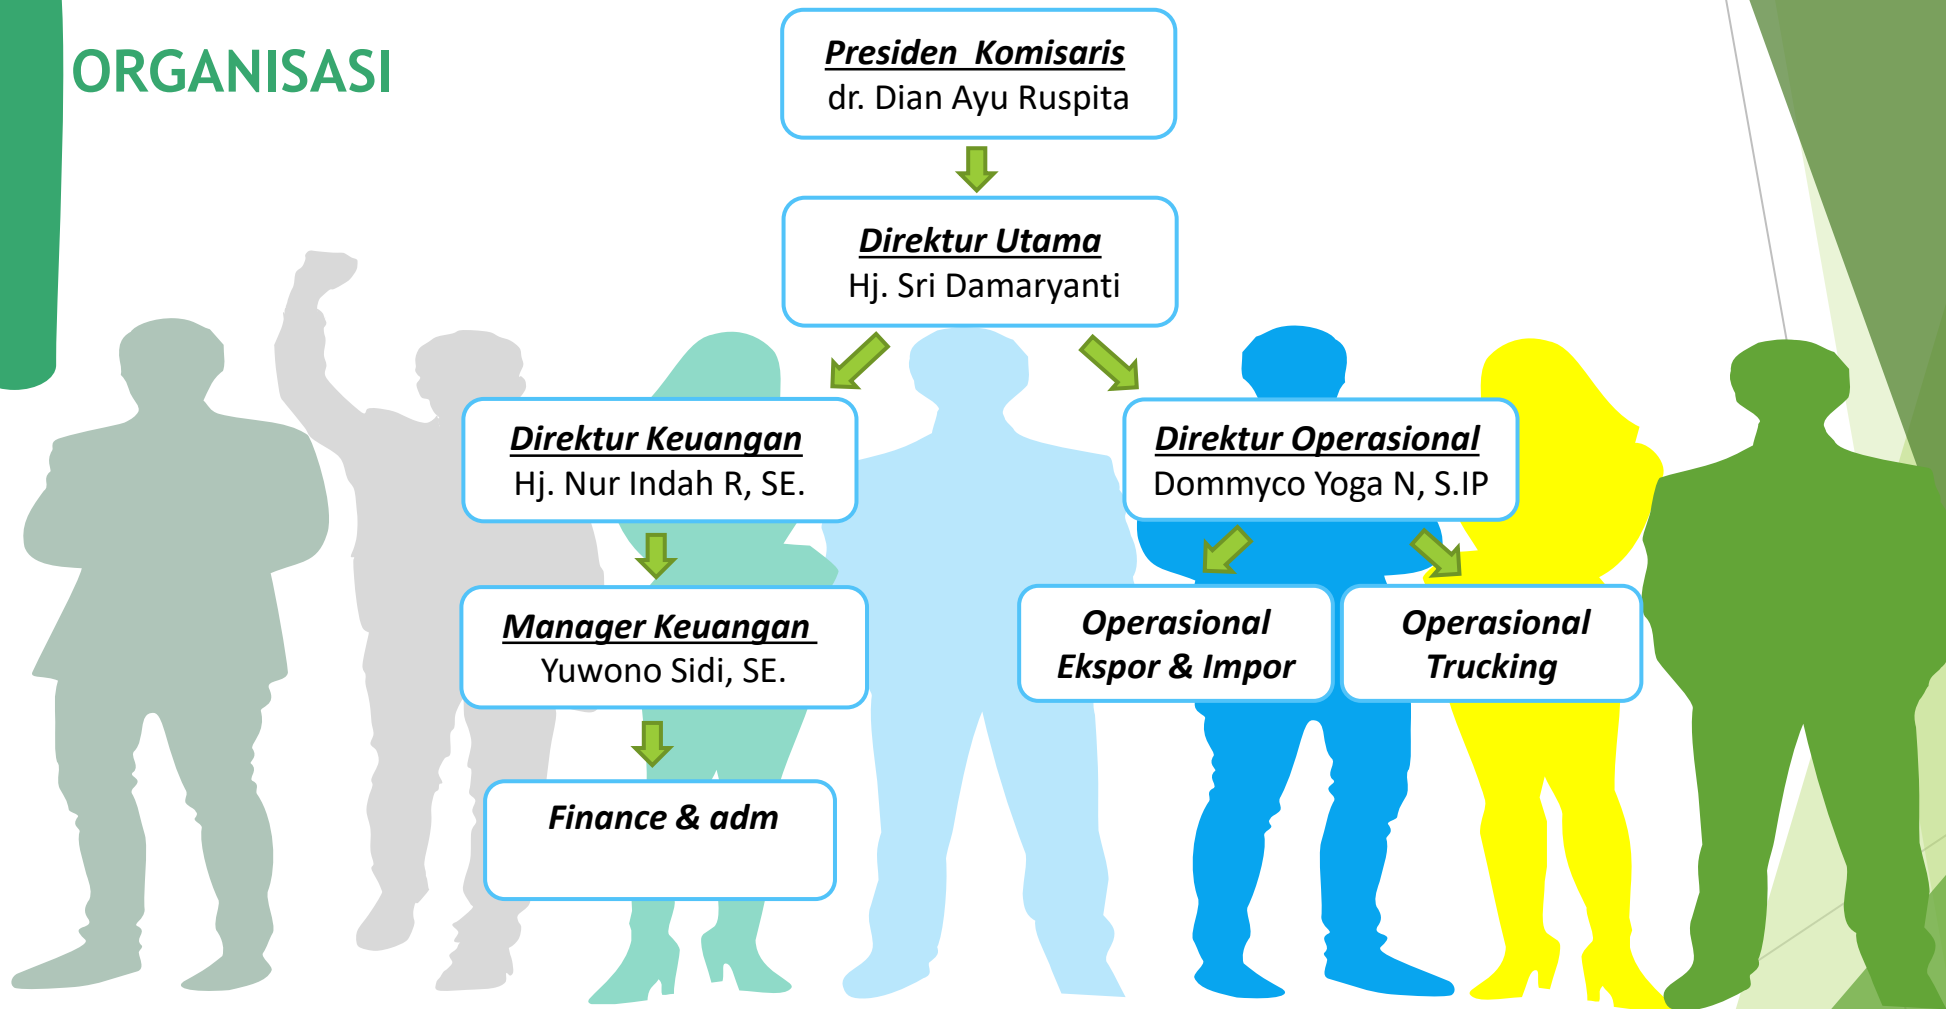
ORGANISASI

Presiden Komisaris
dr. Dian Ayu Ruspita

Direktur Utama
Hj. Sri Damaryanti

Direktur Keuangan
Hj. Nur Indah R, SE.

Manager Keuangan
Yuwono Sidi, SE.

Finance & adm

Direktur Operasional
Dommyco Yoga N, S.IP

Operasional
Ekspor & Impor

Operasional
Trucking